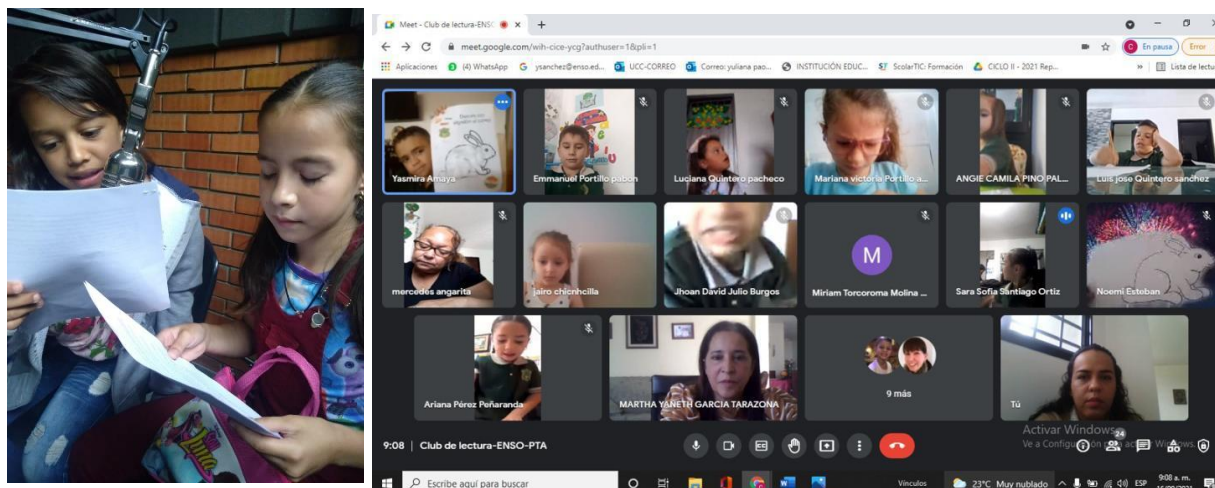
Meet - Club de lectura-ENSO ×

meet.google.com/wih-cice-ycg?authuser=1&pli=1

En pausa

Error

Aplicaciones (4) WhatsApp ysanchez@enso.ed... UCC-CORREO Correo: yuliana pao... INSTITUCIÓN EDUC... ScolarTIC: Formación CICLO II - 2021 Rep...

Lista de lectura

Yasmira Amaya

Emmanuel Portillo pabon

Luciana Quintero pacheco

Mariana victoria Portillo a...

ANGIE CAMILA PINO PAL...

Luis jose Quintero sanchez

mercedes angarita

jairo chichilla

Jhoan David Julio Burgos

M

Miriam Torcoroma Molina ...

Sara Sofia Santiago Ortiz

Noemi Esteban

Ariana Pérez Peñaranda

MARTHA YANETH GARCIA TARAZONA

9 más

Tú

9:08 | Club de lectura-ENSO-PTA

Activar Windows

Ve a Configuración para activar Windows.

24

Escribe aquí para buscar

Vínculos

23°C Muy nublado

ESP

9:08 a. m.